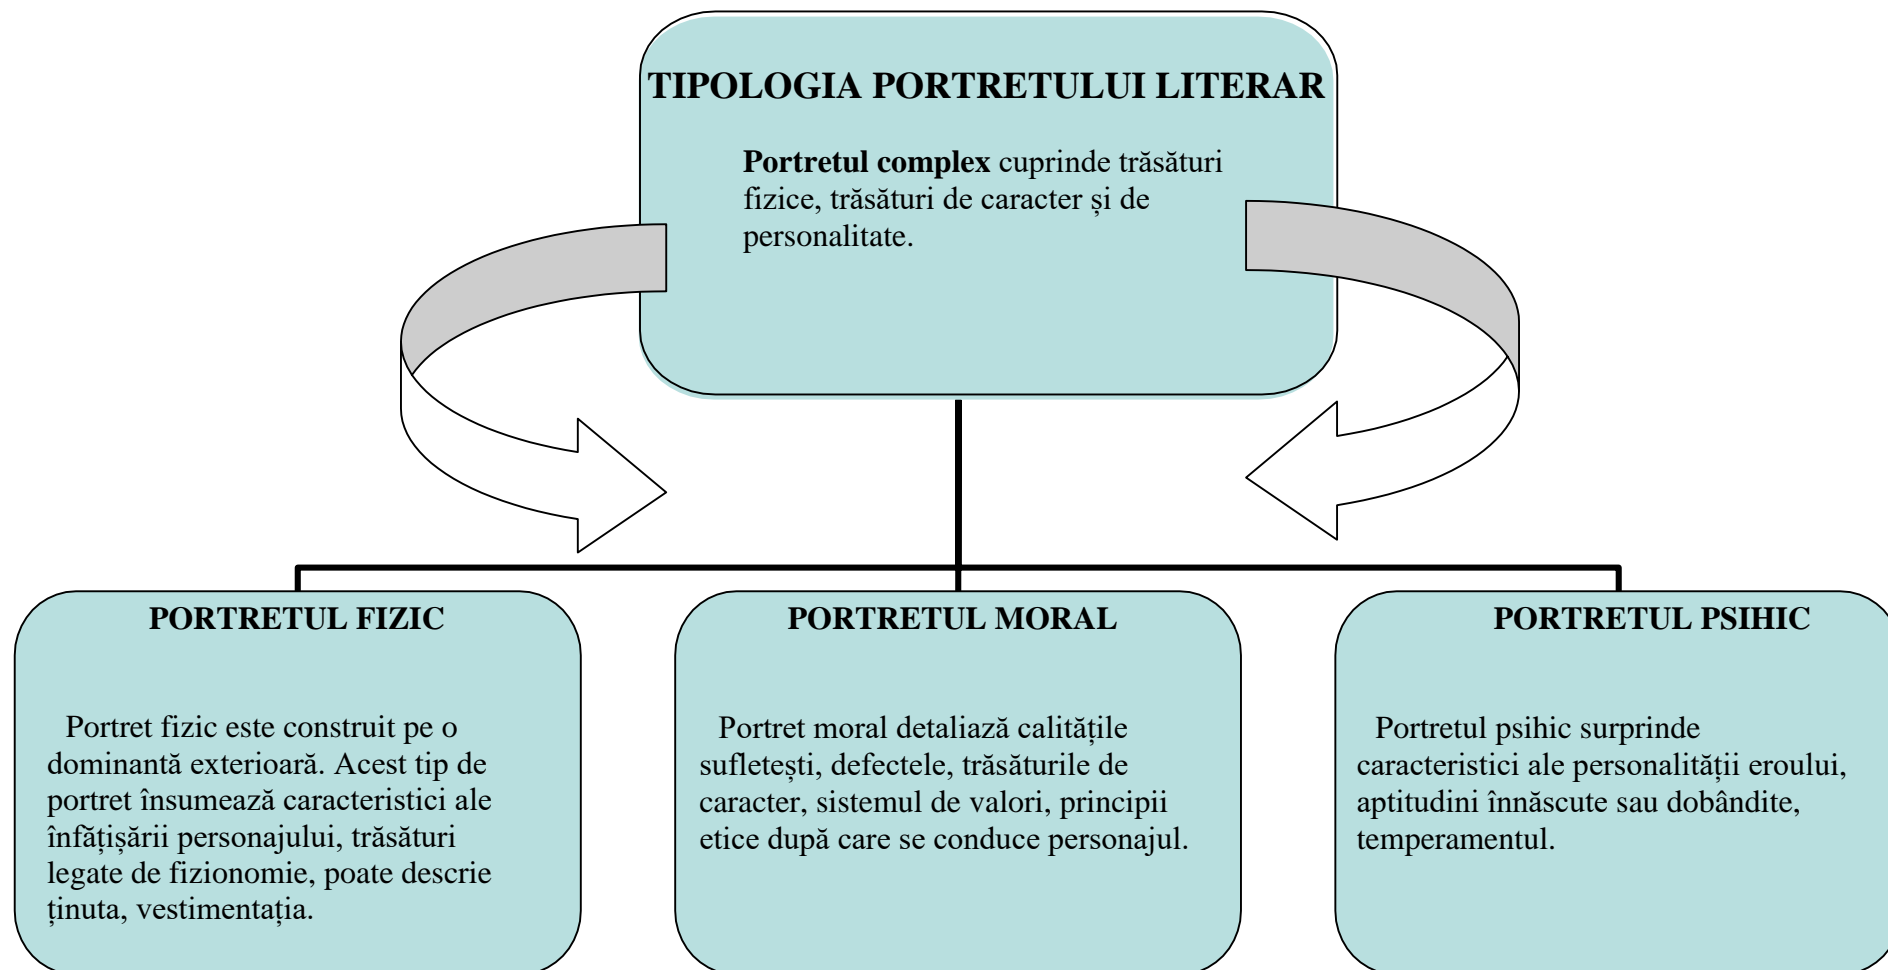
TIPOLOGIA PORTRETULUI LITERAR

Portretul complex cuprinde trăsături fizice, trăsături de caracter și de personalitate.

PORTRETUL FIZIC

Portret fizic este construit pe o dominantă exterioară. Acest tip de portret însumează caracteristici ale înfățișării personajului, trăsături legate de fizionomie, poate descrie ținuta, vestimentația.

PORTRETUL MORAL

Portret moral detaliază calitățile sufletești, defectele, trăsăturile de caracter, sistemul de valori, principii etice după care se conduce personajul.

PORTRETUL PSIHIC

Portretul psihic surprinde caracteristici ale personalității eroului, aptitudini înnăscute sau dobândite, temperamentul.